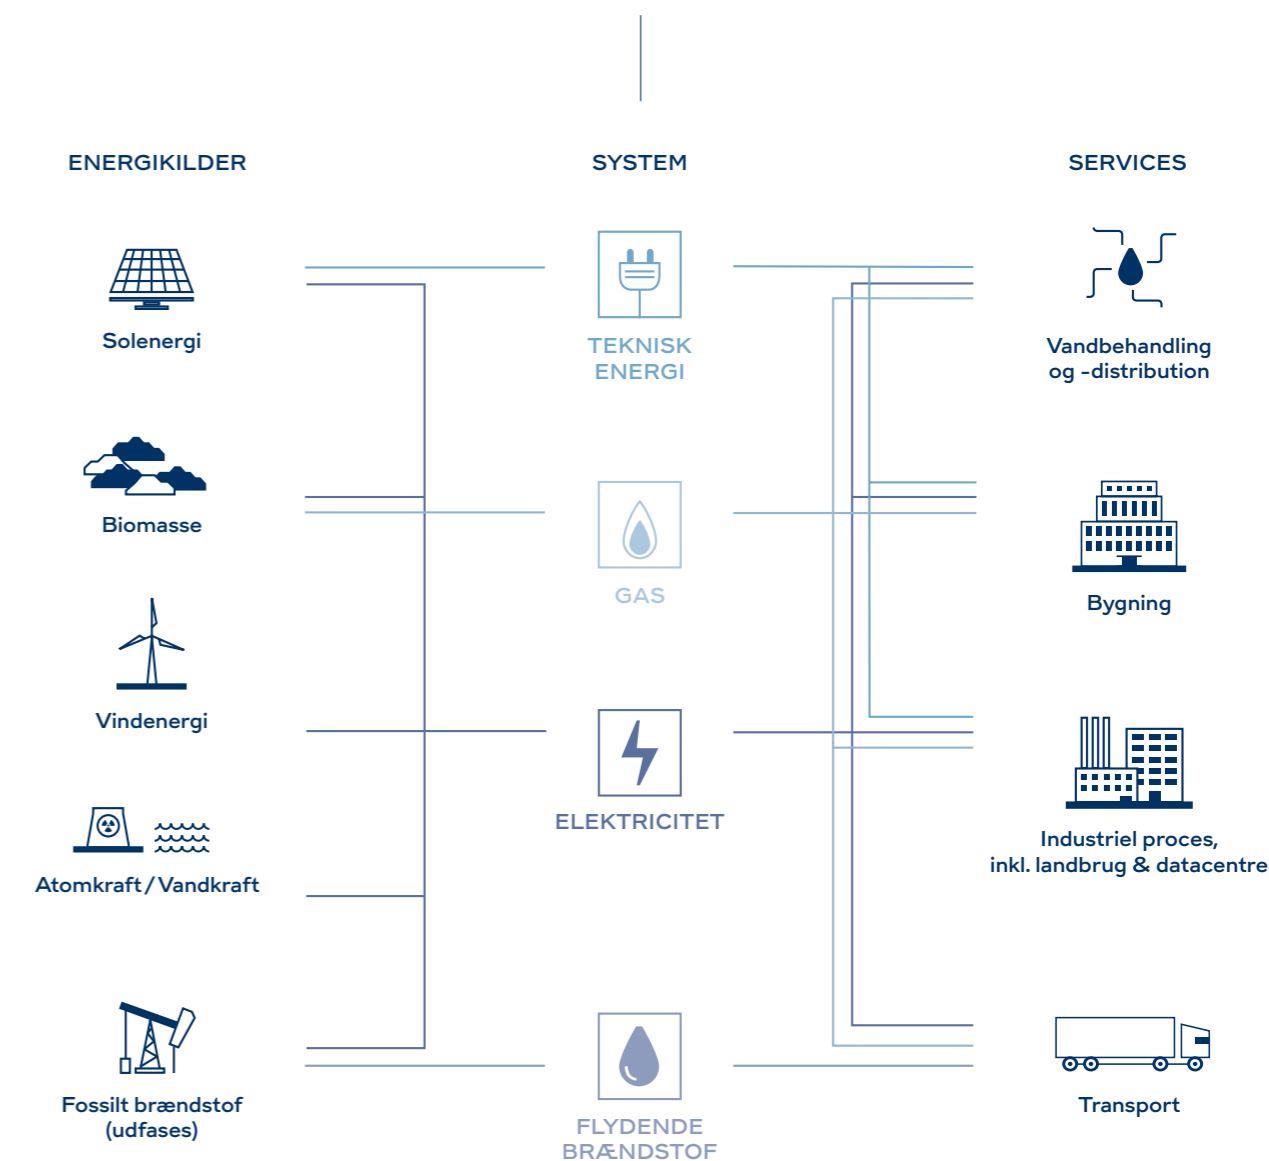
ENERGIKILDER

SYSTEM

SERVICES

Solenergi

TEKNISK ENERGI

Vandbehandling og -distribution

Biomasse

GAS

Bygning

Vindenergi

ELEKTRICITET

Industriel proces, inkl. landbrug & datacentre

Atomkraft / Vandkraft

Fossilt brændstof (udfases)

FLYDENDE BRÆNDSTOF

Transport